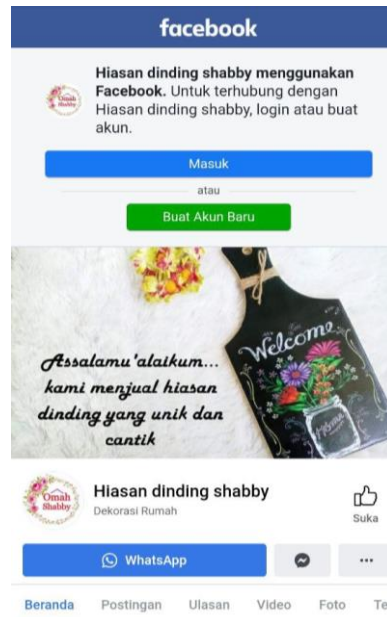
facebook

Hiasan dinding shabby menggunakan Facebook. Untuk terhubung dengan Hiasan dinding shabby, login atau buat akun.

Masuk

atau

Buat Akun Baru

Welcome

Assalamu'alaikum... kami menjual hiasan dinding yang unik dan cantik

Omah Shabby

Hiasan dinding shabby
Dekorasi Rumah

Suka

WhatsApp

...

Beranda Postingan Ulasan Video Foto Te